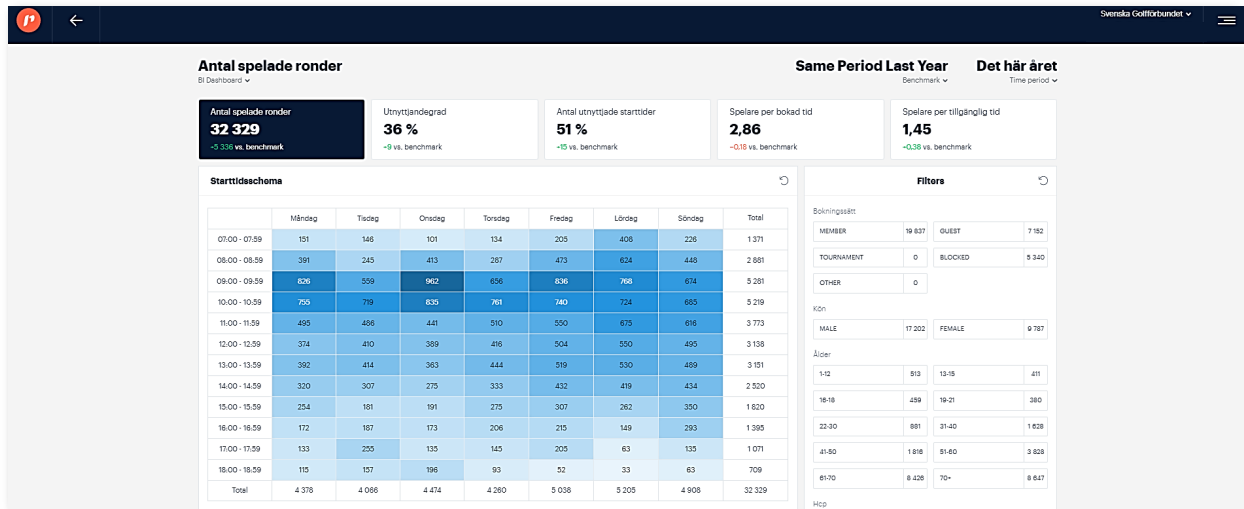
Svenska Golfförbundet

Antal spelade ronder
BI Dashboard

Same Period Last Year
Benchmark

Det här året
Time period

Antal spelade ronder
32 329
+5 336 vs. benchmark

Utnyttjandegrad
36 %
+9 vs. benchmark

Antal utnyttjade starttider
51 %
+15 vs. benchmark

Spelare per bokad tid
2,86
−0,18 vs. benchmark

Spelare per tillgänglig tid
1,45
+0,38 vs. benchmark

Starttidsschema

| | Måndag | Tisdag | Onsdag | Torsdag | Fredag | Lördag | Söndag | Total |
|---|---|---|---|---|---|---|---|---|
| 07:00 - 07:59 | 151 | 146 | 101 | 134 | 205 | 406 | 226 | 1 371 |
| 08:00 - 08:59 | 391 | 245 | 413 | 287 | 473 | 624 | 448 | 2 881 |
| 09:00 - 09:59 | 826 | 559 | 962 | 656 | 836 | 768 | 674 | 5 281 |
| 10:00 - 10:59 | 755 | 719 | 835 | 761 | 740 | 724 | 685 | 5 219 |
| 11:00 - 11:59 | 495 | 486 | 441 | 510 | 550 | 675 | 616 | 3 773 |
| 12:00 - 12:59 | 374 | 410 | 389 | 416 | 504 | 550 | 495 | 3 138 |
| 13:00 - 13:59 | 392 | 414 | 363 | 444 | 519 | 530 | 489 | 3 151 |
| 14:00 - 14:59 | 320 | 307 | 275 | 333 | 432 | 419 | 434 | 2 520 |
| 15:00 - 15:59 | 254 | 181 | 191 | 275 | 307 | 262 | 350 | 1 820 |
| 16:00 - 16:59 | 172 | 187 | 173 | 206 | 215 | 149 | 293 | 1 395 |
| 17:00 - 17:59 | 133 | 255 | 135 | 145 | 205 | 63 | 135 | 1 071 |
| 18:00 - 18:59 | 115 | 157 | 196 | 93 | 52 | 33 | 63 | 709 |
| Total | 4 378 | 4 066 | 4 474 | 4 260 | 5 038 | 5 205 | 4 908 | 32 329 |

Filters

Bokningssätt
MEMBER 19 837
GUEST 7 152
TOURNAMENT 0
BLOCKED 5 340
OTHER 0

Kön
MALE 17 202
FEMALE 9 787

Ålder
1-12 513
13-15 411
16-18 459
19-21 380
22-30 881
31-40 1 628
41-50 1 816
51-60 3 828
61-70 8 426
70+ 8 647

Hcp